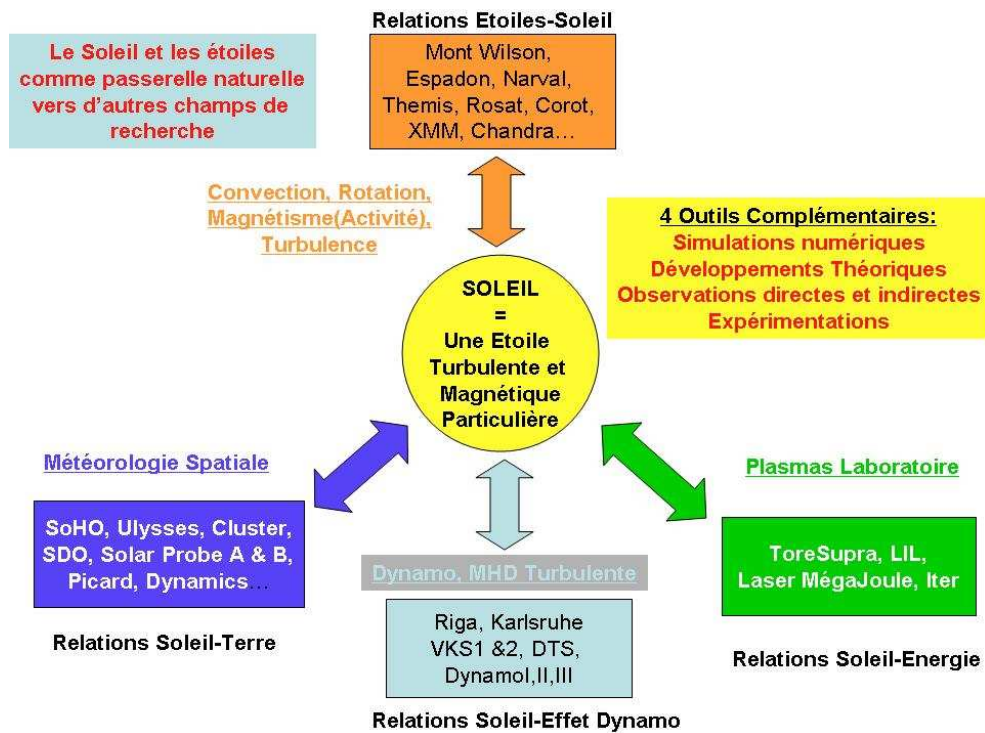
Relations Etoiles-Soleil

Le Soleil et les étoiles comme passerelle naturelle vers d'autres champs de recherche

Mont Wilson, Espadon, Narval, Themis, Rosat, Corot, XMM, Chandra…

Convection, Rotation, Magnétisme(Activité), Turbulence

4 Outils Complémentaires:
Simulations numériques
Développements Théoriques
Observations directes et indirectes
Expérimentations

SOLEIL
=
Une Etoile Turbulente et Magnétique Particulière

Météorologie Spatiale

SoHO, Ulysses, Cluster, SDO, Solar Probe A & B, Picard, Dynamics…

Relations Soleil-Terre

Dynamo, MHD Turbulente

Riga, Karlsruhe
VKS1 &2, DTS, DynamoI,II,III

Relations Soleil-Effet Dynamo

Plasmas Laboratoire

ToreSupra, LIL, Laser MégaJoule, Iter

Relations Soleil-Energie